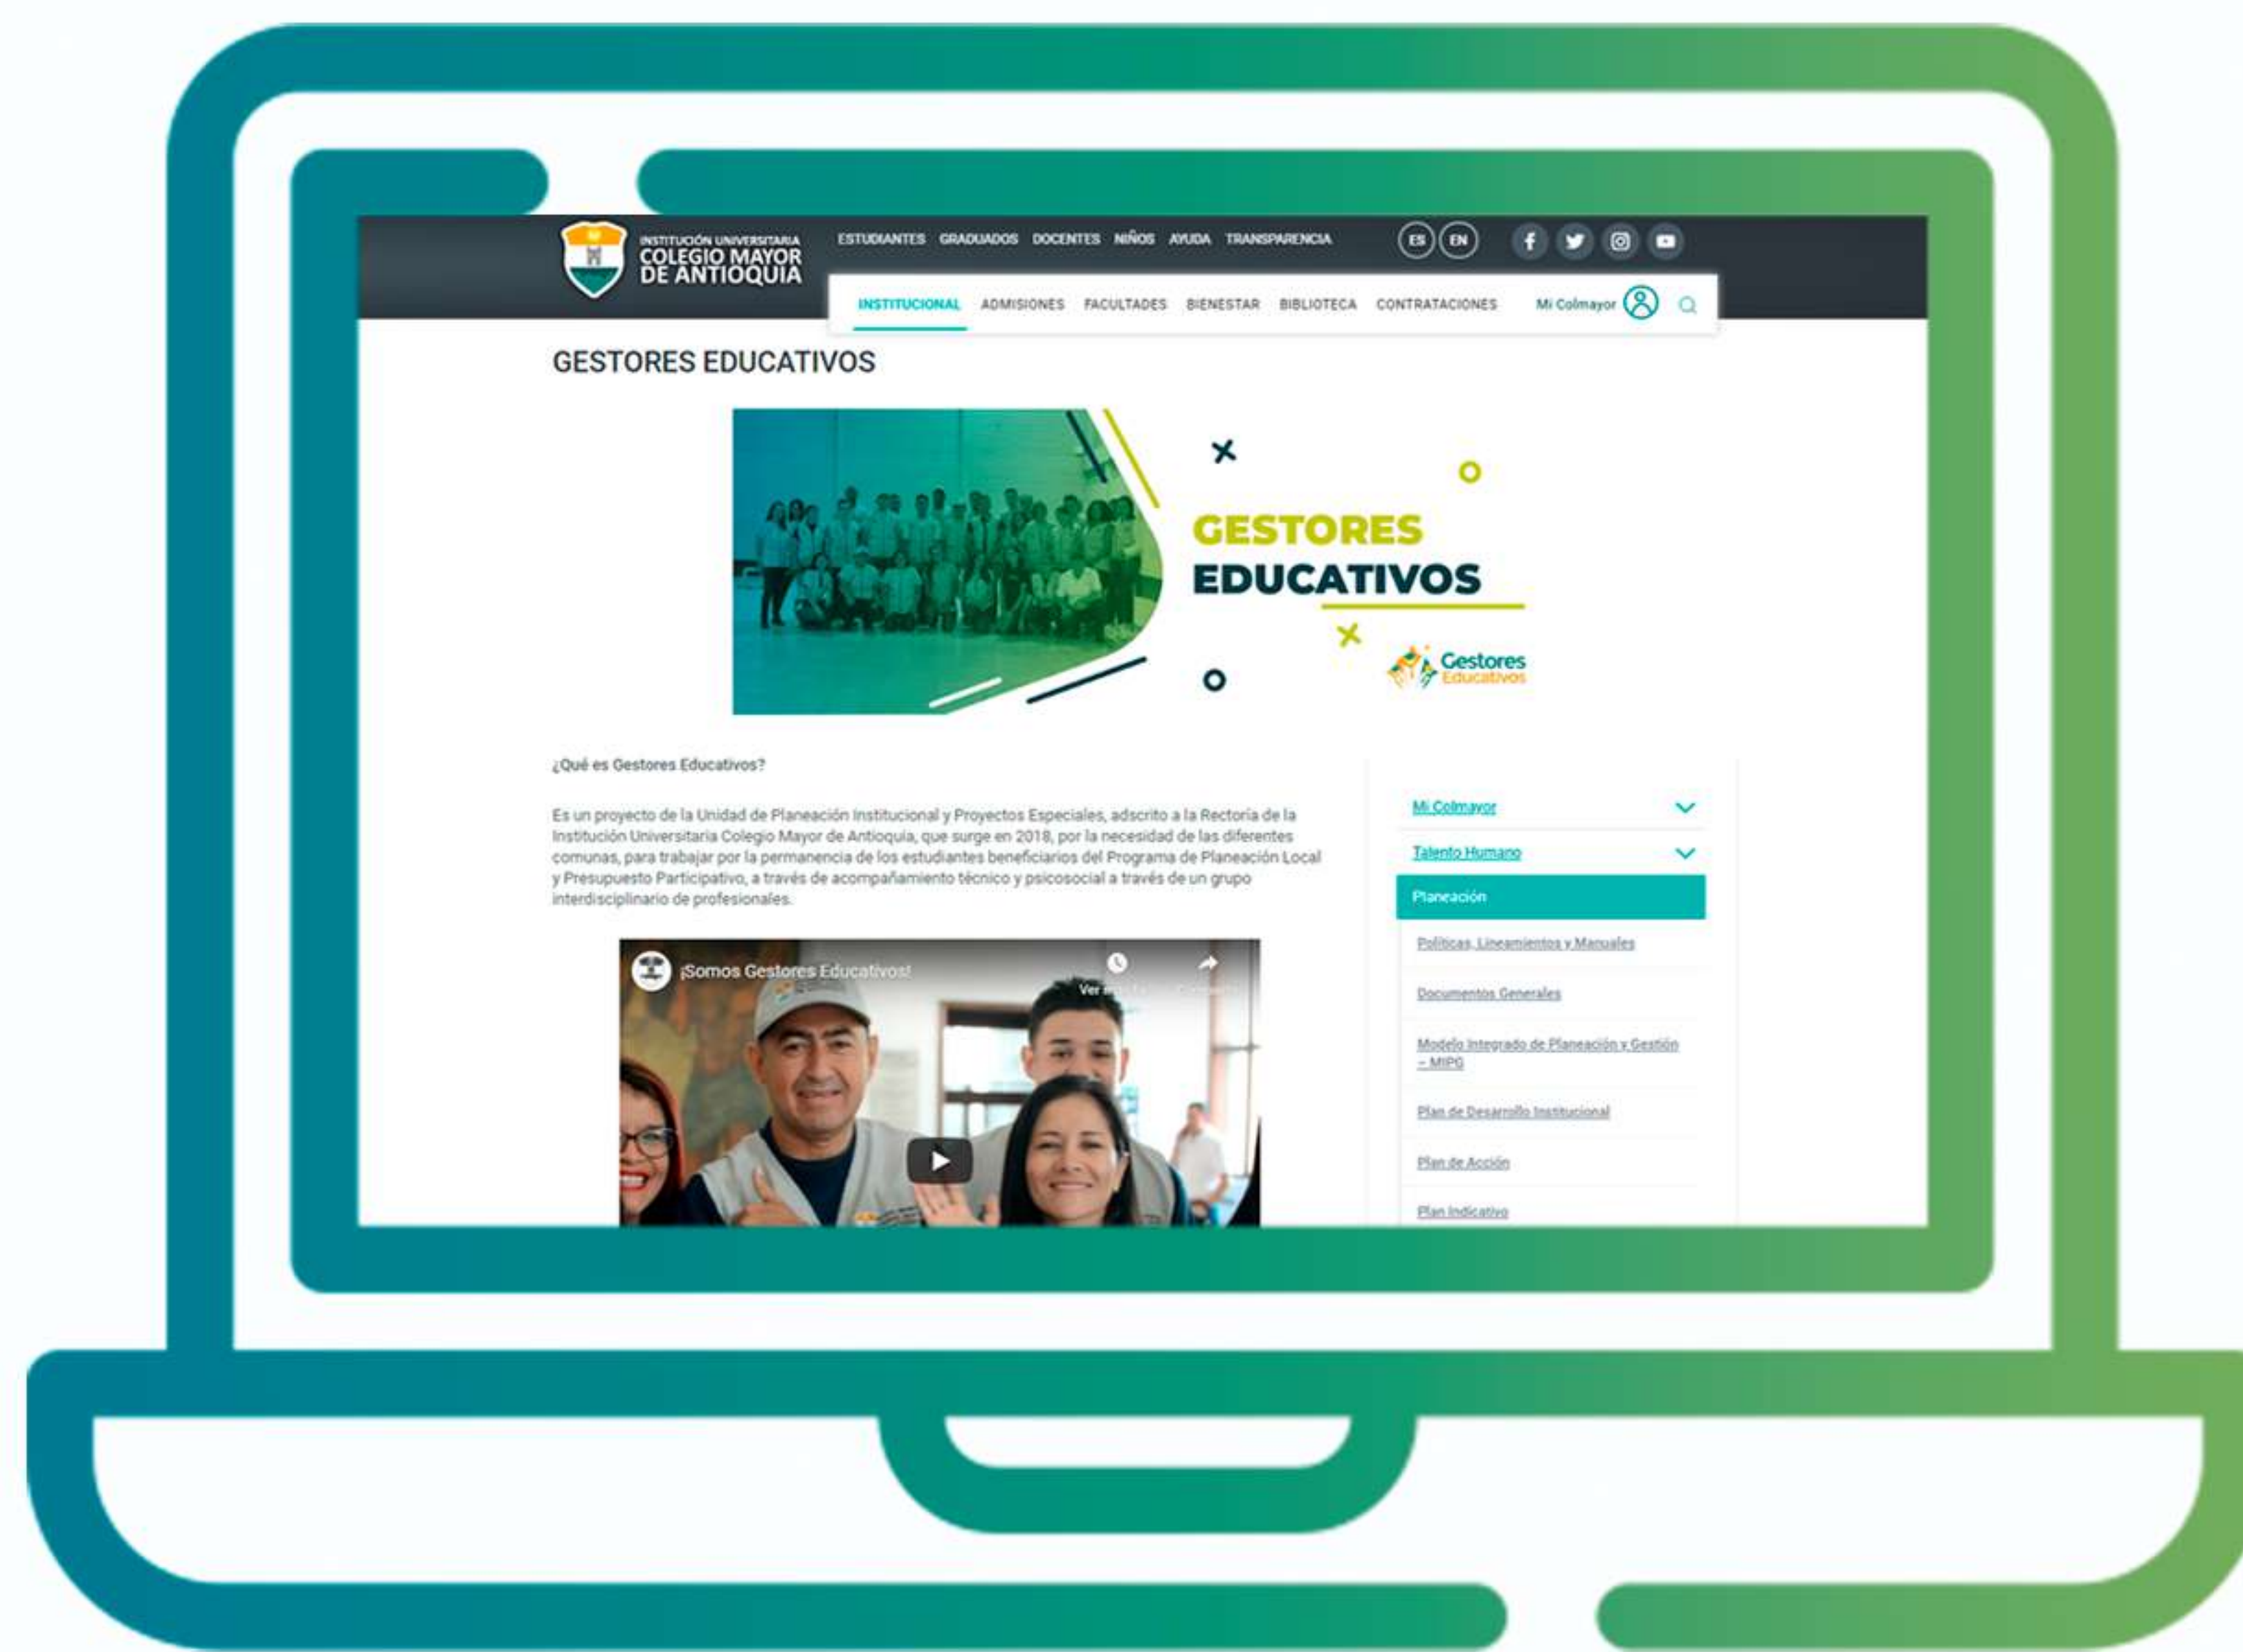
INSTITUCIÓN UNIVERSITARIA
COLEGIO MAYOR
DE ANTIOQUIA

ESTUDIANTES GRADUADOS DOCENTES NIÑOS AYUDA TRANSPARENCIA

ES EN

INSTITUCIONAL ADMISIONES FACULTADES BIENESTAR BIBLIOTECA CONTRATACIONES Mi Colmayor

GESTORES EDUCATIVOS

GESTORES
EDUCATIVOS

Gestores
Educativos

¿Qué es Gestores Educativos?

Es un proyecto de la Unidad de Planeación Institucional y Proyectos Especiales, adscrito a la Rectoría de la Institución Universitaria Colegio Mayor de Antioquia, que surge en 2018, por la necesidad de las diferentes comunas, para trabajar por la permanencia de los estudiantes beneficiarios del Programa de Planeación Local y Presupuesto Participativo, a través de acompañamiento técnico y psicosocial a través de un grupo interdisciplinario de profesionales.

¡Somos Gestores Educativos!

Ver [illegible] Compartir

Mi Colmayor
Talento Humano
Planeación
Políticas, Lineamientos y Manuales
Documentos Generales
Modelo Integrado de Planeación y Gestión – MIPG
Plan de Desarrollo Institucional
Plan de Acción
Plan Indicativo